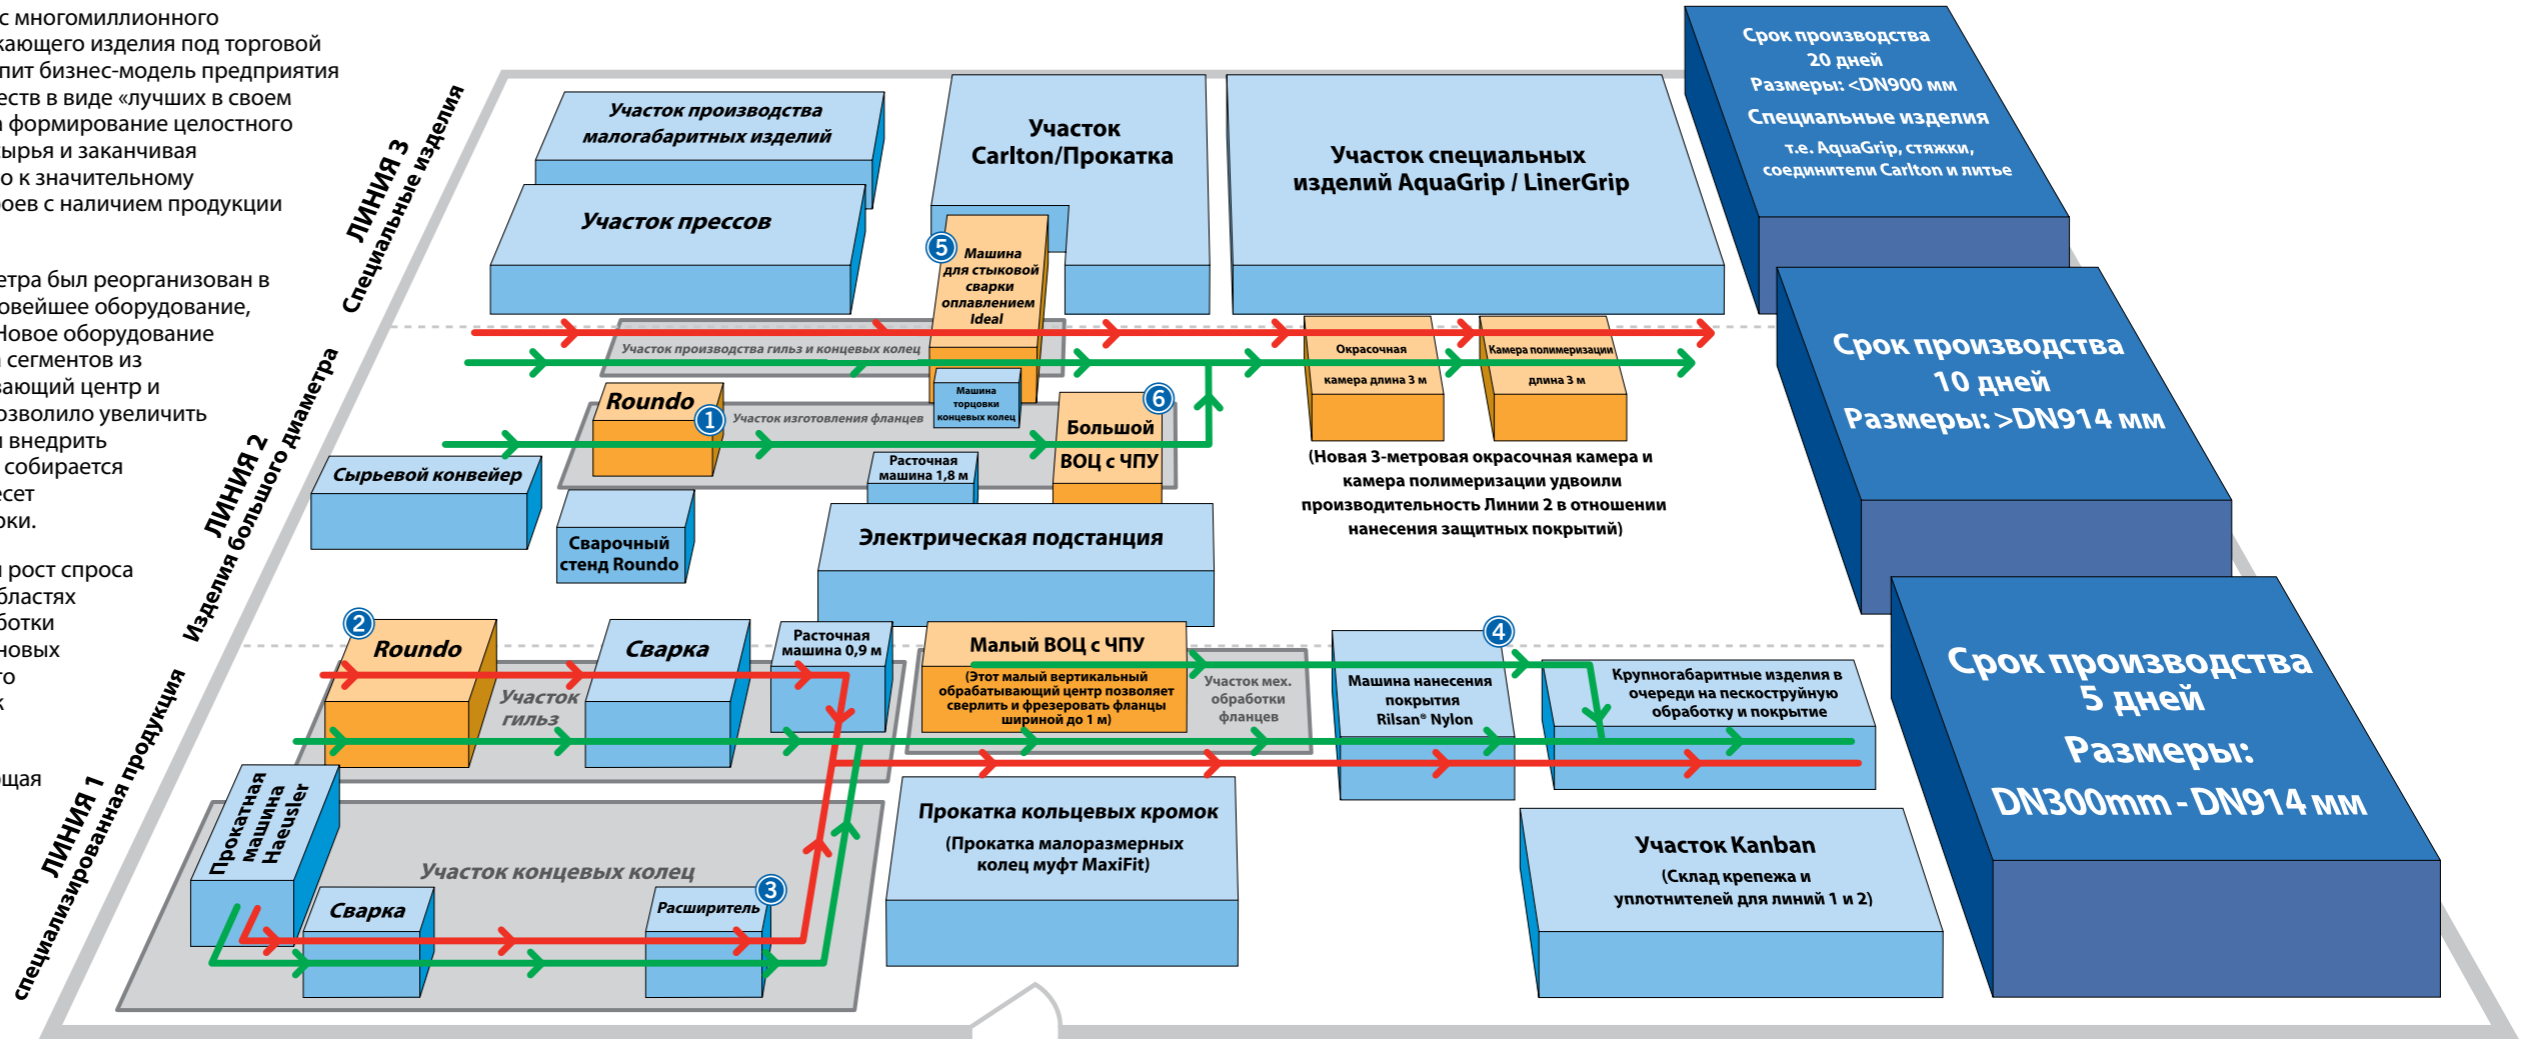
с многомиллионного
кающего изделия под торговой
пит бизнес-модель предприятия
еств в виде «лучших в своем
а формирование целостного
ырья и заканчивая
о к значительному
оев с наличием продукции

етра был реорганизован в
овейшее оборудование,
Новое оборудование
сегментов из
вающий центр и
озволило увеличить
внедрить
собирается
есет
ки.

рост спроса
бластях
ботки
новых
го
к

щая

ЛИНИЯ 3
Специальные изделия

ЛИНИЯ 2
Изделия большого диаметра

ЛИНИЯ 1
специализированная продукция

Участок производства малогабаритных изделий

Участок прессов

Участок Carlton/Прокатка

Участок специальных изделий AquaGrip / LinerGrip

Срок производства 20 дней
Размеры: <DN900 мм
Специальные изделия
т.е. AquaGrip, стяжки, соединители Carlton и литье

5 Машина для стыковой сварки оплавлением Ideal

Участок производства гильз и концевых колец

Окрасочная камера длина 3 м

Камера полимеризации длина 3 м

Срок производства 10 дней
Размеры: >DN914 мм

Roundo 1

Участок изготовления фланцев

Машина торцовки концевых колец

6 Большой ВОЦ с ЧПУ

Расточная машина 1,8 м

(Новая 3-метровая окрасочная камера и камера полимеризации удвоили производительность Линии 2 в отношении нанесения защитных покрытий)

Сырьевой конвейер

Сварочный стенд Roundo

Электрическая подстанция

2 Roundo

Сварка

Участок гильз

Расточная машина 0,9 м

Малый ВОЦ с ЧПУ
(Этот малый вертикальный обрабатывающий центр позволяет сверлить и фрезеровать фланцы шириной до 1 м)

Участок мех. обработки фланцев

Машина нанесения покрытия Rilsan® Nylon

4

Крупногабаритные изделия в очереди на пескоструйную обработку и покрытие

Срок производства 5 дней
Размеры: DN300mm - DN914 мм

Прокатная машина Haeusler

Участок концевых колец

Сварка

Расширитель 3

Прокатка кольцевых кромок
(Прокатка малоразмерных колец муфт MaxiFit)

Участок Kanban
(Склад крепежа и уплотнителей для линий 1 и 2)